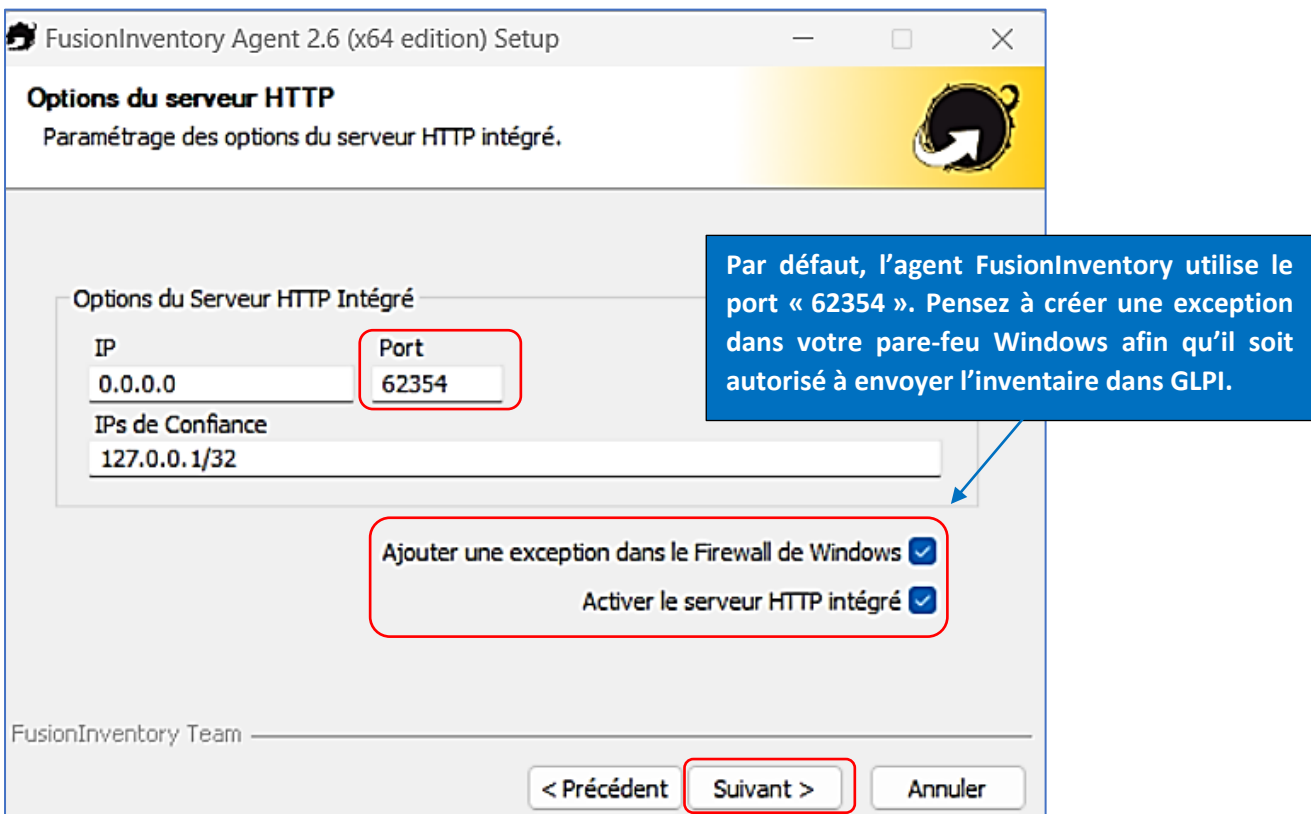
FusionInventory Agent 2.6 (x64 edition) Setup

Options du serveur HTTP
Paramétrage des options du serveur HTTP intégré.

Par défaut, l'agent FusionInventory utilise le port « 62354 ». Pensez à créer une exception dans votre pare-feu Windows afin qu'il soit autorisé à envoyer l'inventaire dans GLPI.

Options du Serveur HTTP Intégré
IP
0.0.0.0
Port
62354
IPs de Confiance
127.0.0.1/32

Ajouter une exception dans le Firewall de Windows
Activer le serveur HTTP intégré

FusionInventory Team

< Précédent
Suivant >
Annuler